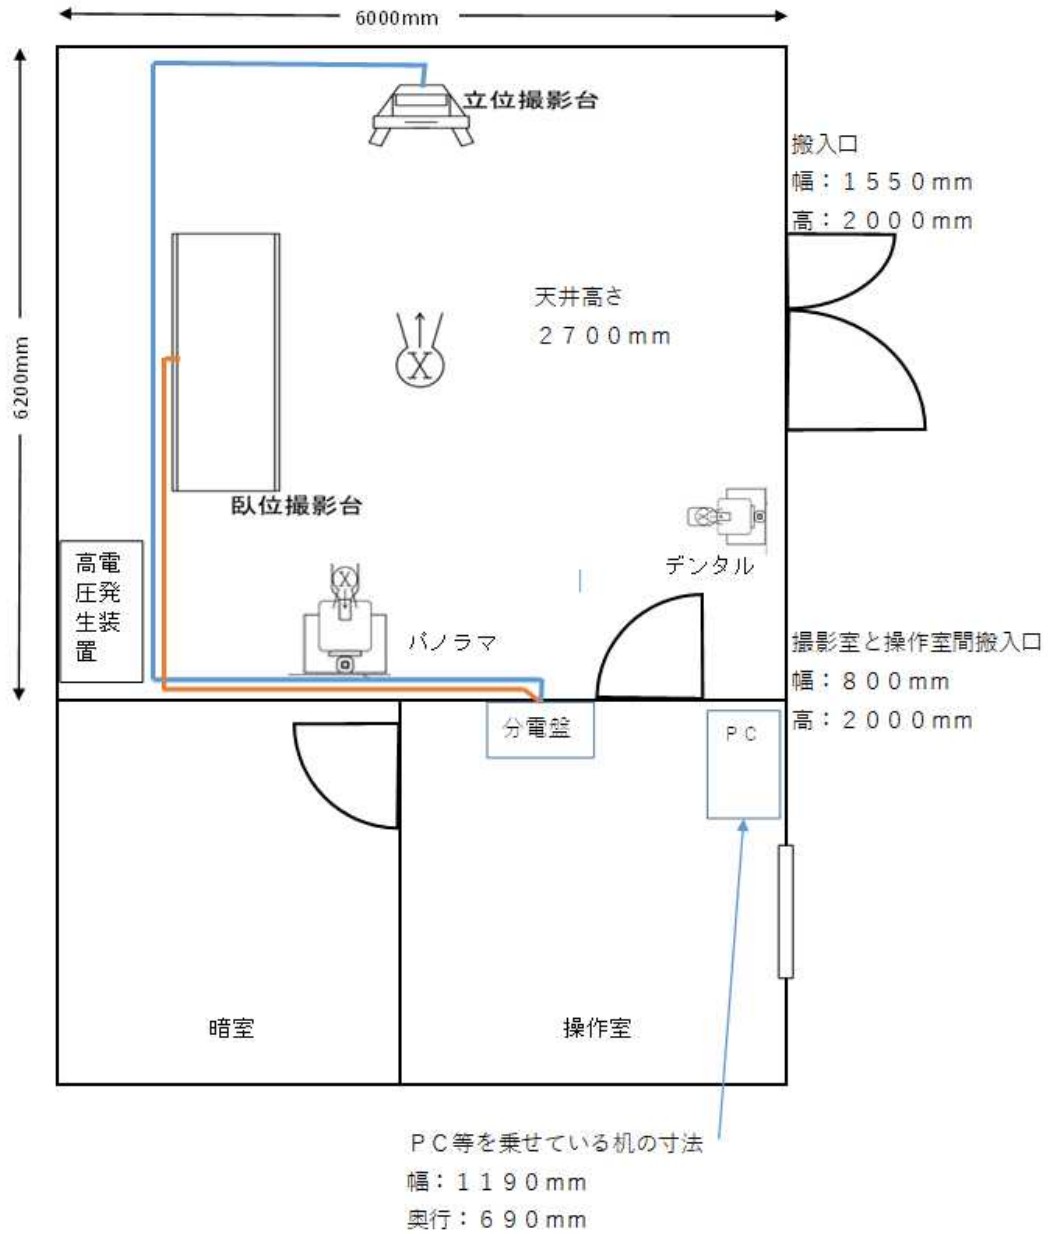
6000mm

6200mm

立位撮影台

搬入口
幅：１５５０mm
高：２０００mm

天井高さ
２７００mm

臥位撮影台

高電圧発生装置

デンタル

パノラマ

撮影室と操作室間搬入口
幅：８００mm
高：２０００mm

分電盤

ＰＣ

暗室

操作室

ＰＣ等を乗せている机の寸法
幅：１１９０mm
奥行：６９０mm